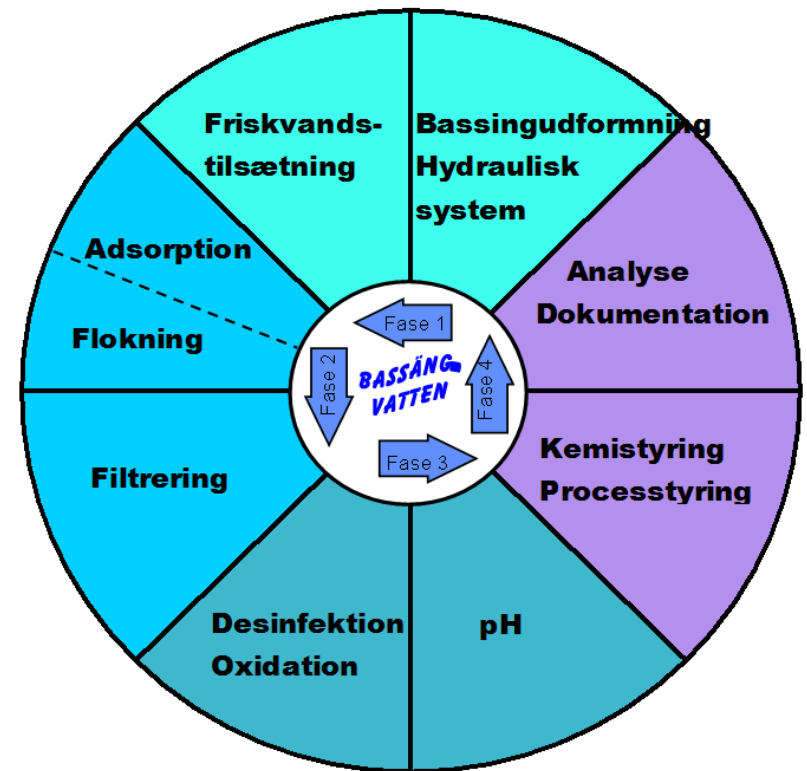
Friskvandstilsætning

Bassingudformning Hydraulisk system

Analyse Dokumentation

Kemistyring Processtyring

pH

Desinfektion Oxidation

Filtrering

Flokning

Adsorption

Fase 1

Fase 2

Fase 3

Fase 4

BASSÄNG VATTEN